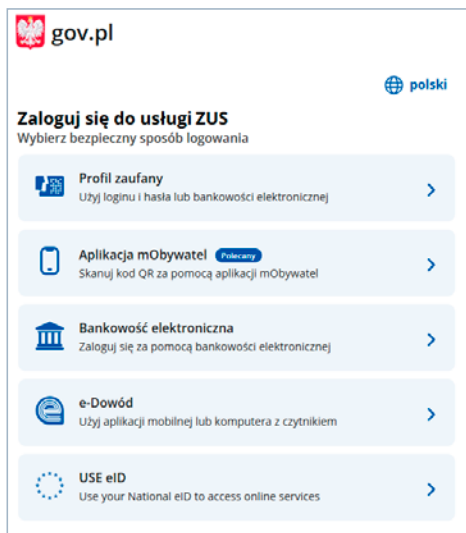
gov.pl

polski

Zaloguj się do usługi ZUS
Wybierz bezpieczny sposób logowania

Profil zaufany
Użyj loginu i hasła lub bankowości elektronicznej

Aplikacja mObywatel Polecany
Skanuj kod QR za pomocą aplikacji mObywatel

Bankowość elektroniczna
Zaloguj się za pomocą bankowości elektronicznej

e-Dowód
Użyj aplikacji mobilnej lub komputera z czytnikiem

USE eID
Use your National eID to access online services